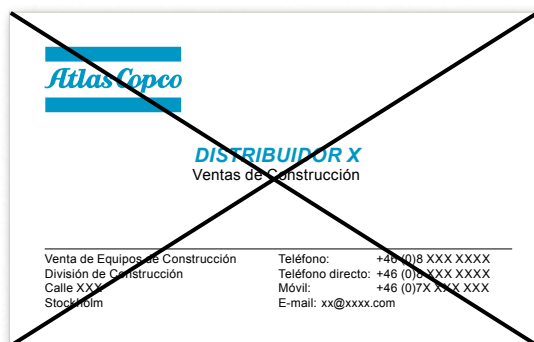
Atlas Copco

DISTRIBUIDOR X
Ventas de Construcción

Venta de Equipos de Construcción
División de Construcción
Calle XXX
Stockholm

Teléfono: +46 (0)8 XXX XXXX
Teléfono directo: +46 (0)8 XXX XXXX
Móvil: +46 (0)7X XXX XXX
E-mail: xx@xxxx.com